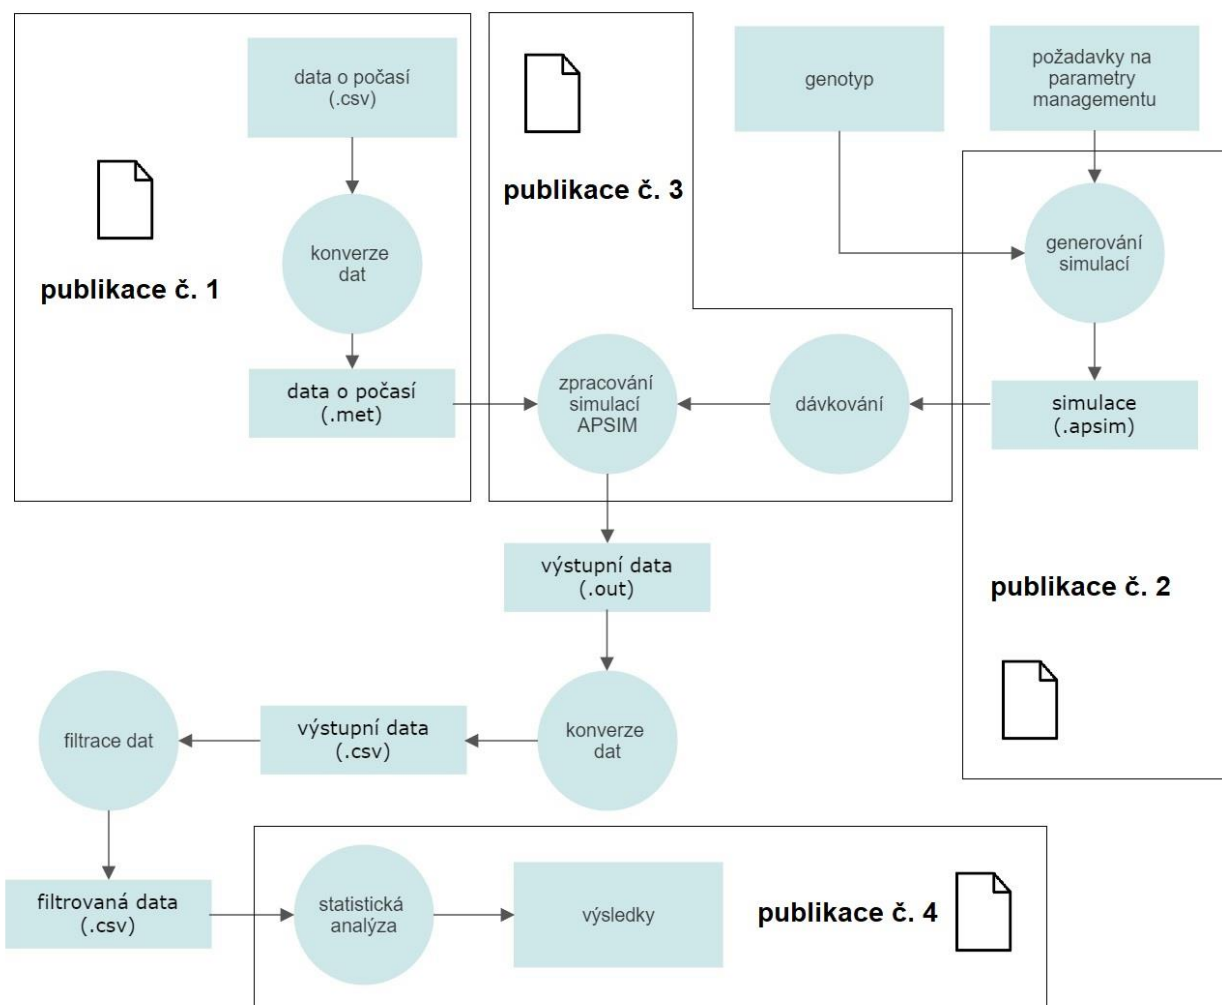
data o počasí (.csv)

publikace č. 1

konverze dat

data o počasí (.met)

publikace č. 3

genotyp

požadavky na parametry managementu

generování simulací

zpracování simulací APSIM

dávkování

simulace (.apsim)

výstupní data (.out)

publikace č. 2

filtrace dat

výstupní data (.csv)

konverze dat

filtrovaná data (.csv)

statistická analýza

výsledky

publikace č. 4